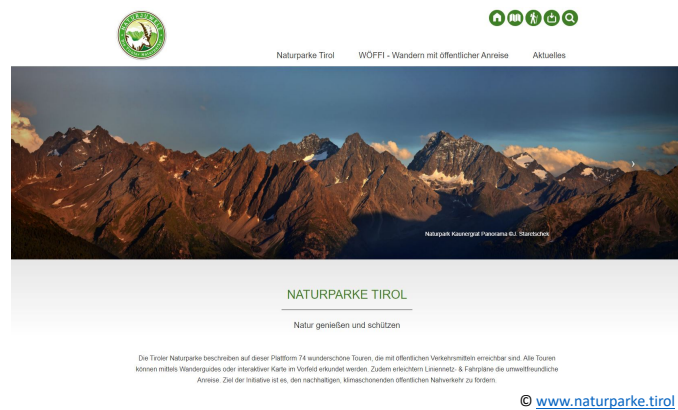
Naturparke Tirol WÖFFI - Wandern mit öffentlicher Anreise Aktuelles

Naturpark Kaunergrat Panorama ©J. Starzbschek

NATURPARKE TIROL

Natur genießen und schützen

Die Tiroler Naturparke beschreiben auf dieser Plattform 74 wunderschöne Touren, die mit öffentlichen Verkehrsmitteln erreichbar sind. Alle Touren können mittels Wanderguides oder interaktiver Karte im Vorfeld erkundet werden. Zudem erleichtern Liniennetz- & Fahrpläne die umweltfreundliche Anreise. Ziel der Initiative ist es, den nachhaltigen, klimaschonenden öffentlichen Nahverkehr zu fördern.

© www.naturparke.tirol